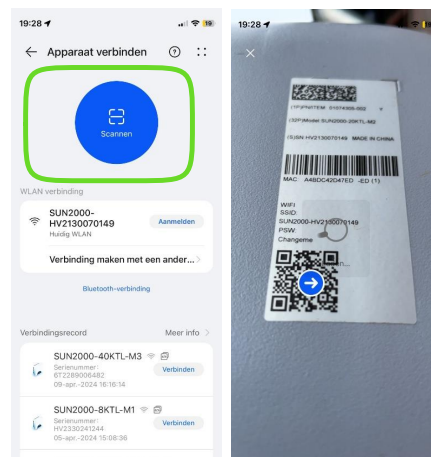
19:28

Apparaat verbinden

Scannen

WLAN verbinding

SUN2000-HV2130070149
Huidig WLAN

Aanmelden

Verbinding maken met een ander...

Bluetooth-verbinding

Verbindingsrecord

Meer info

SUN2000-40KTL-M3
Serienummer:
6T2289006482
09-apr.-2024 16:16:14

Verbinden

SUN2000-8KTL-M1
Serienummer:
HV2330241244
05-apr.-2024 15:08:36

Verbinden

19:28

(1P)PN/ITEM: 01074305-002

(32P)Model:SUN2000-20KTL-M2

(S)SN: HV2130070149 MADE IN CHINA

MAC: A4BDC42D47ED -ED (1)

WIFI
SSID:
SUN2000-HV2130070149
PSW:
Changeme